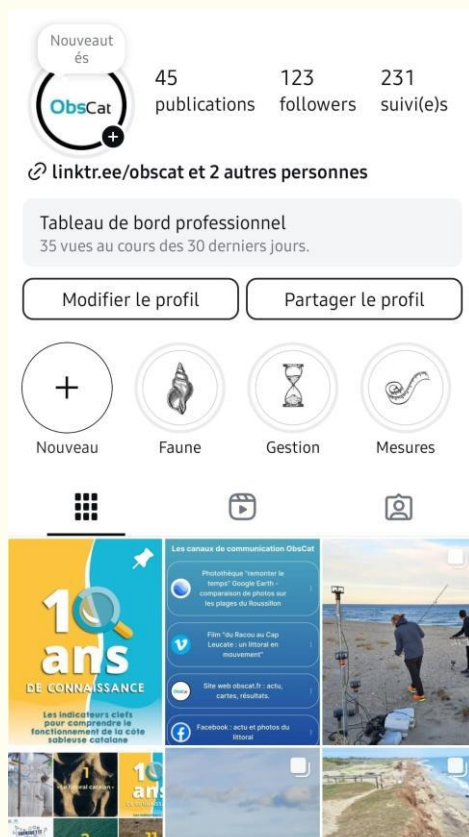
Nouveautés

ObsCat

45 publications
123 followers
231 suivi(e)s

linktr.ee/obscat et 2 autres personnes

Tableau de bord professionnel
35 vues au cours des 30 derniers jours.

Modifier le profil
Partager le profil

Nouveau
Faune
Gestion
Mesures

10 ans
DE CONNAISSANCE
Les indicateurs clefs pour comprendre le fonctionnement de la côte sableuse catalane

Les canaux de communication ObsCat
Photothèque "remonter le temps" Google Earth - comparaison de photos sur les plages du Roussillon
Film "du Racou au Cap Leucate : un littoral en mouvement"
Site web obscat.fr : actu, cartes, résultats.
Facebook : actu et photos du littoral

1
10 ans
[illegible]